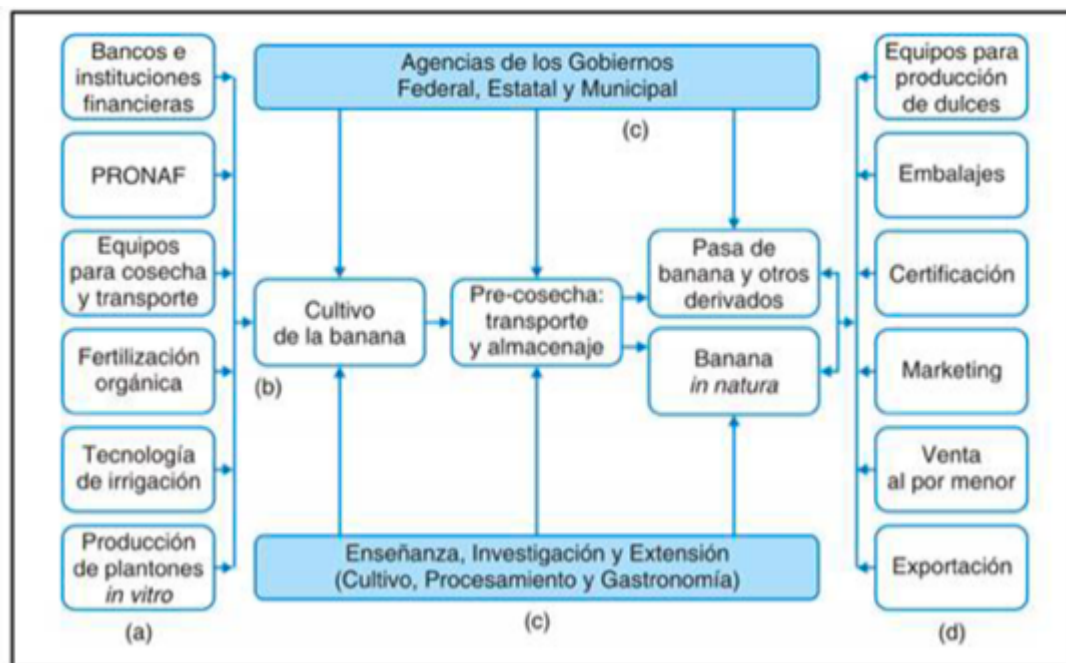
Bancos e instituciones financieras

PRONAF

Equipos para cosecha y transporte

Fertilización orgánica

Tecnología de irrigación

Producción de plantones *in vitro*

(a)

Agencias de los Gobiernos Federal, Estatal y Municipal

(c)

Cultivo de la banana

(b)

Pre-cosecha: transporte y almacenaje

Pasa de banana y otros derivados

Banana *in natura*

Enseñanza, Investigación y Extensión (Cultivo, Procesamiento y Gastronomía)

(c)

Equipos para producción de dulces

Embalajes

Certificación

Marketing

Venta al por menor

Exportación

(d)